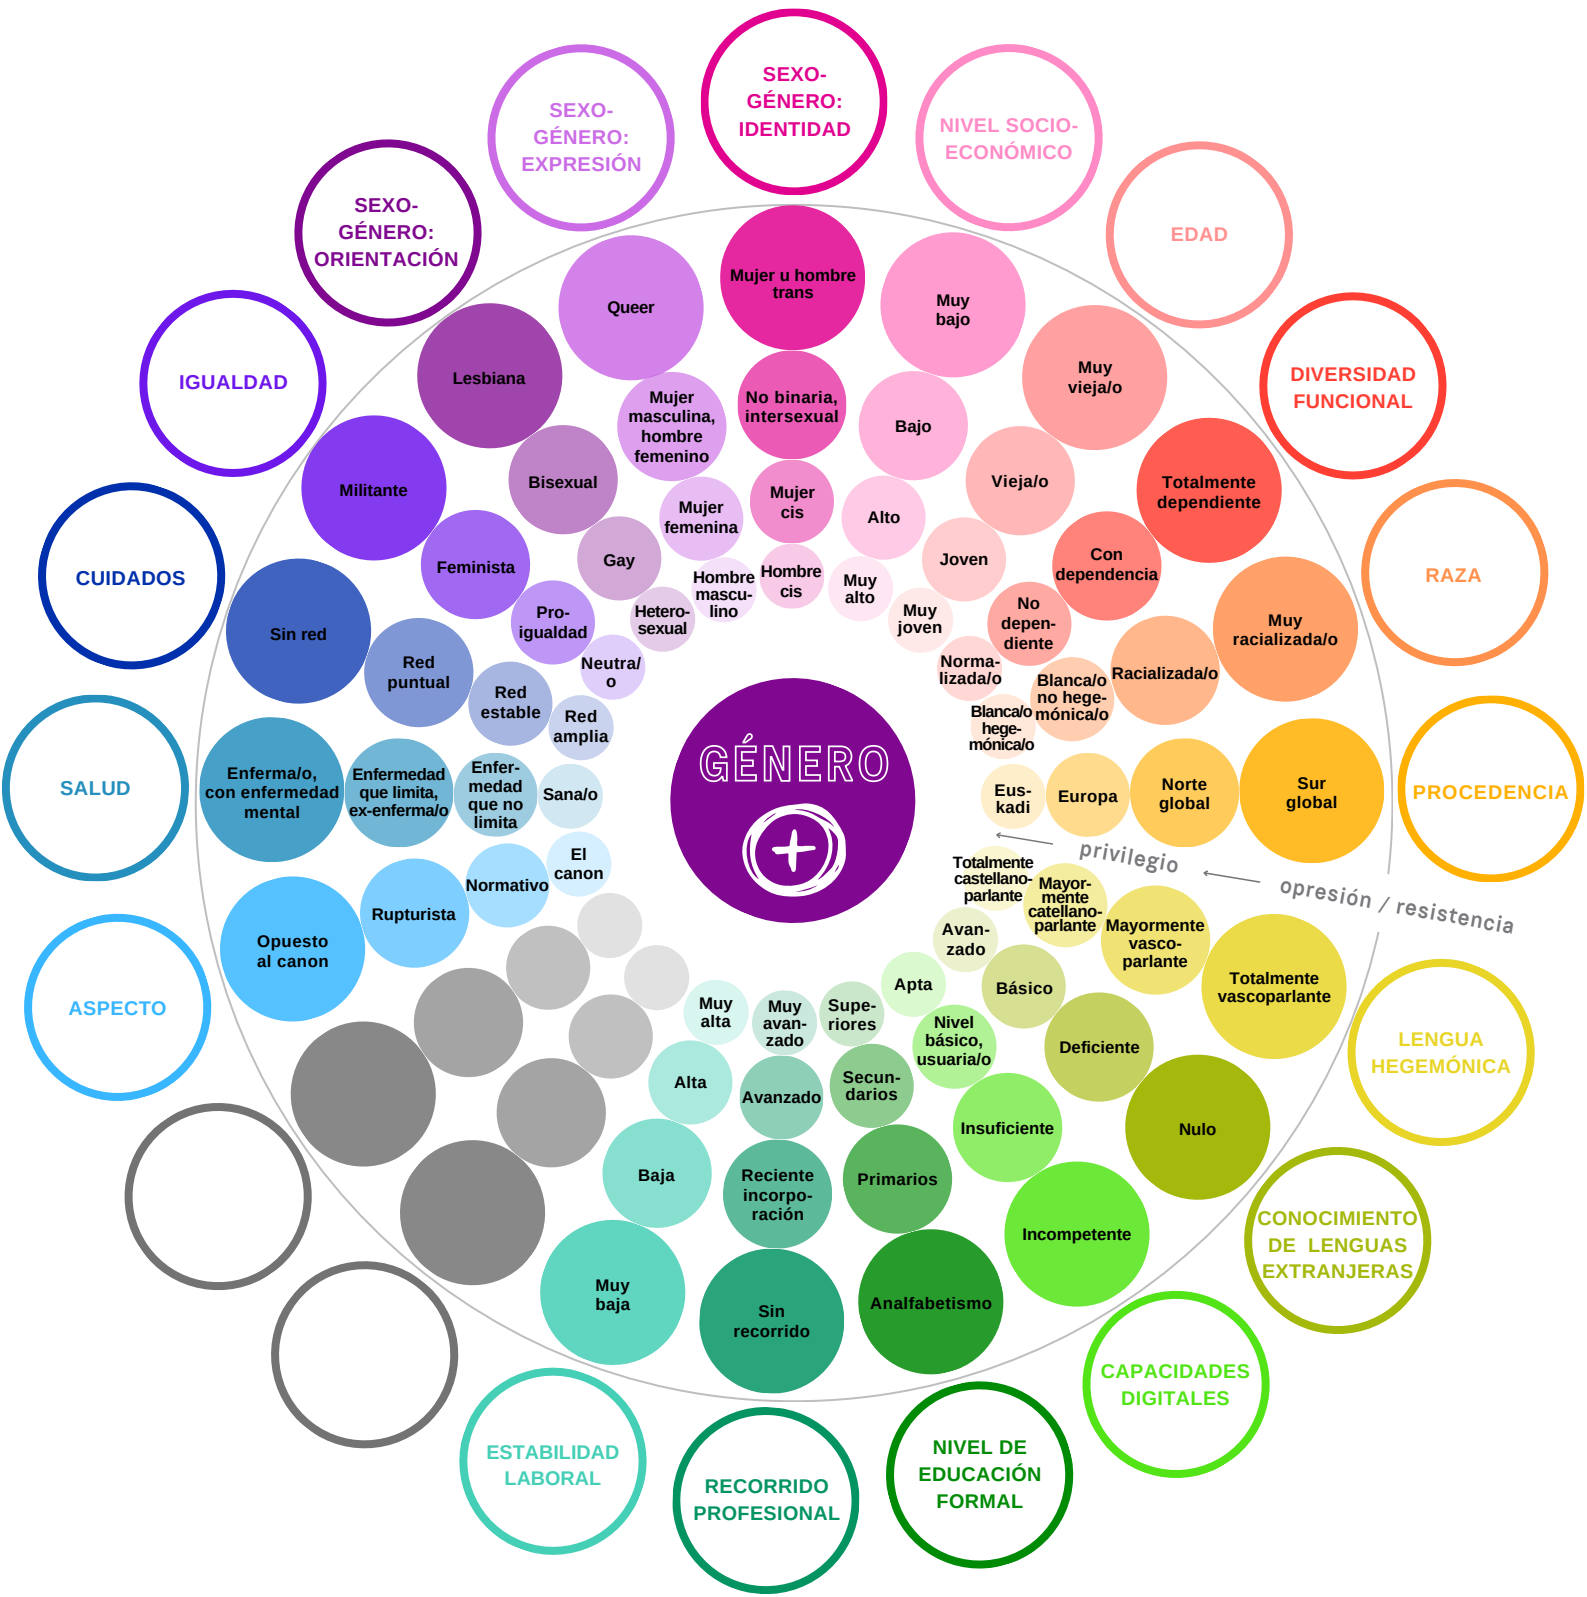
SEXO-GÉNERO: IDENTIDAD

NIVEL SOCIO-ECONÓMICO

EDAD

DIVERSIDAD FUNCIONAL

RAZA

PROCEDENCIA

LENGUA HEGEMÓNICA

CONOCIMIENTO DE LENGUAS EXTRANJERAS

CAPACIDADES DIGITALES

NIVEL DE EDUCACIÓN FORMAL

RECORRIDO PROFESIONAL

ESTABILIDAD LABORAL

ASPECTO

SALUD

CUIDADOS

IGUALDAD

SEXO-GÉNERO: ORIENTACIÓN

SEXO-GÉNERO: EXPRESIÓN

Mujer u hombre trans
No binaria, intersexual
Mujer cis
Hombre cis

Muy bajo
Bajo
Alto
Muy alto

Muy vieja/o
Vieja/o
Joven
Muy joven

Totalmente dependiente
Con dependencia
No dependiente
Normalizada/o

Muy racializada/o
Racializada/o
Blanca/o no hegemónica/o
Blanca/o hegemónica/o

Sur global
Norte global
Europa
Euskadi

Totalmente vascoparlante
Mayormente vascoparlante
Mayormente catellanoparlante
Totalmente castellanoparlante

Nulo
Deficiente
Básico
Avanzado

Incompetente
Insuficiente
Nivel básico, usuaria/o
Apta

Analfabetismo
Primarios
Secundarios
Superiores

Sin recorrido
Reciente incorporación
Avanzado
Muy avanzado

Muy baja
Baja
Alta
Muy alta

Opuesto al canon
Rupturista
Normativo
El canon

Enferma/o, con enfermedad mental
Enfermedad que limita, ex-enferma/o
Enfermedad que no limita
Sana/o

Sin red
Red puntual
Red estable
Red amplia

Militante
Feminista
Pro-igualdad
Neutral/o

Lesbiana
Bisexual
Gay
Heterosexual

Queer
Mujer masculina, hombre femenino
Mujer femenina
Hombre masculino

GÉNERO

privilegio
opresión / resistencia